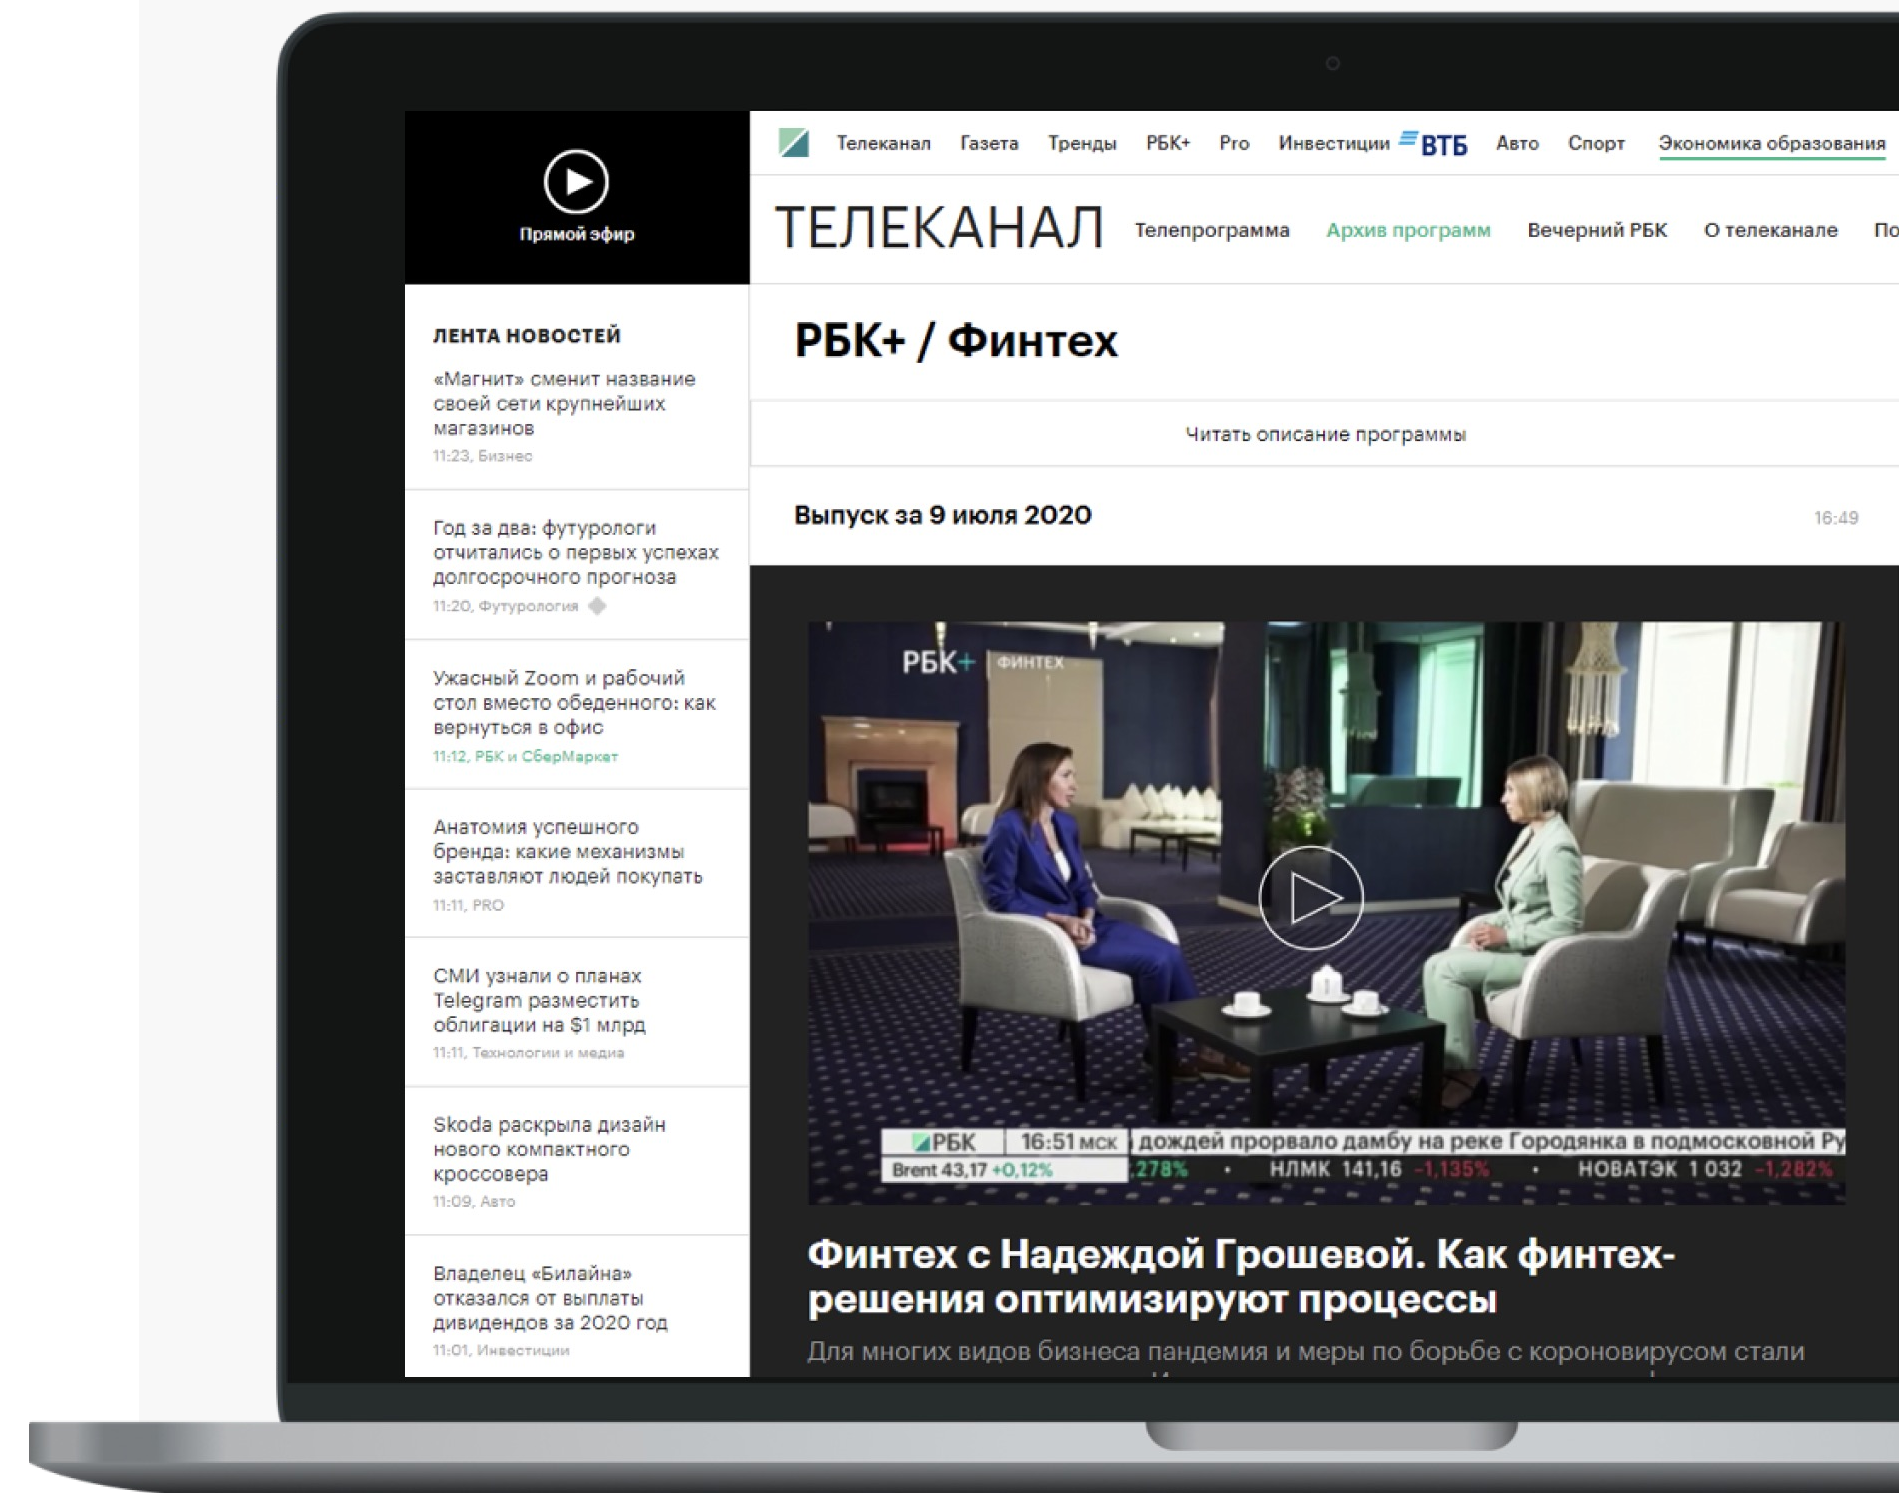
Прямой эфир

ЛЕНТА НОВОСТЕЙ

«Магнит» сменит название своей сети крупнейших магазинов
11:23, Бизнес

Год за два: футурологи отчитались о первых успехах долгосрочного прогноза
11:20, Футурология

Ужасный Zoom и рабочий стол вместо обеденного: как вернуться в офис
11:12, РБК и СберМаркет

Анатомия успешного бренда: какие механизмы заставляют людей покупать
11:11, PRO

СМИ узнали о планах Telegram разместить облигации на $1 млрд
11:11, Технологии и медиа

Skoda раскрыла дизайн нового компактного кроссовера
11:09, Авто

Владелец «Билайна» отказался от выплаты дивидендов за 2020 год
11:01, Инвестиции

Телеканал Газета Тренды РБК+ Pro Инвестиции ВТБ Авто Спорт Экономика образования

ТЕЛЕКАНАЛ Телепрограмма Архив программ Вечерний РБК О телеканале По

РБК+ / Финтех

Читать описание программы

Выпуск за 9 июля 2020 16:49

РБК+ ФИНТЕХ

РБК 16:51 мск дождей прорвало дамбу на реке Городянка в подмосковной Ру
Brent 43,17 +0,12% ,278% • НЛМК 141,16 -1,135% • НОВАТЭК 1 032 -1,282%

Финтех с Надеждой Грошевой. Как финтех-решения оптимизируют процессы

Для многих видов бизнеса пандемия и меры по борьбе с коронавирусом стали
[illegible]